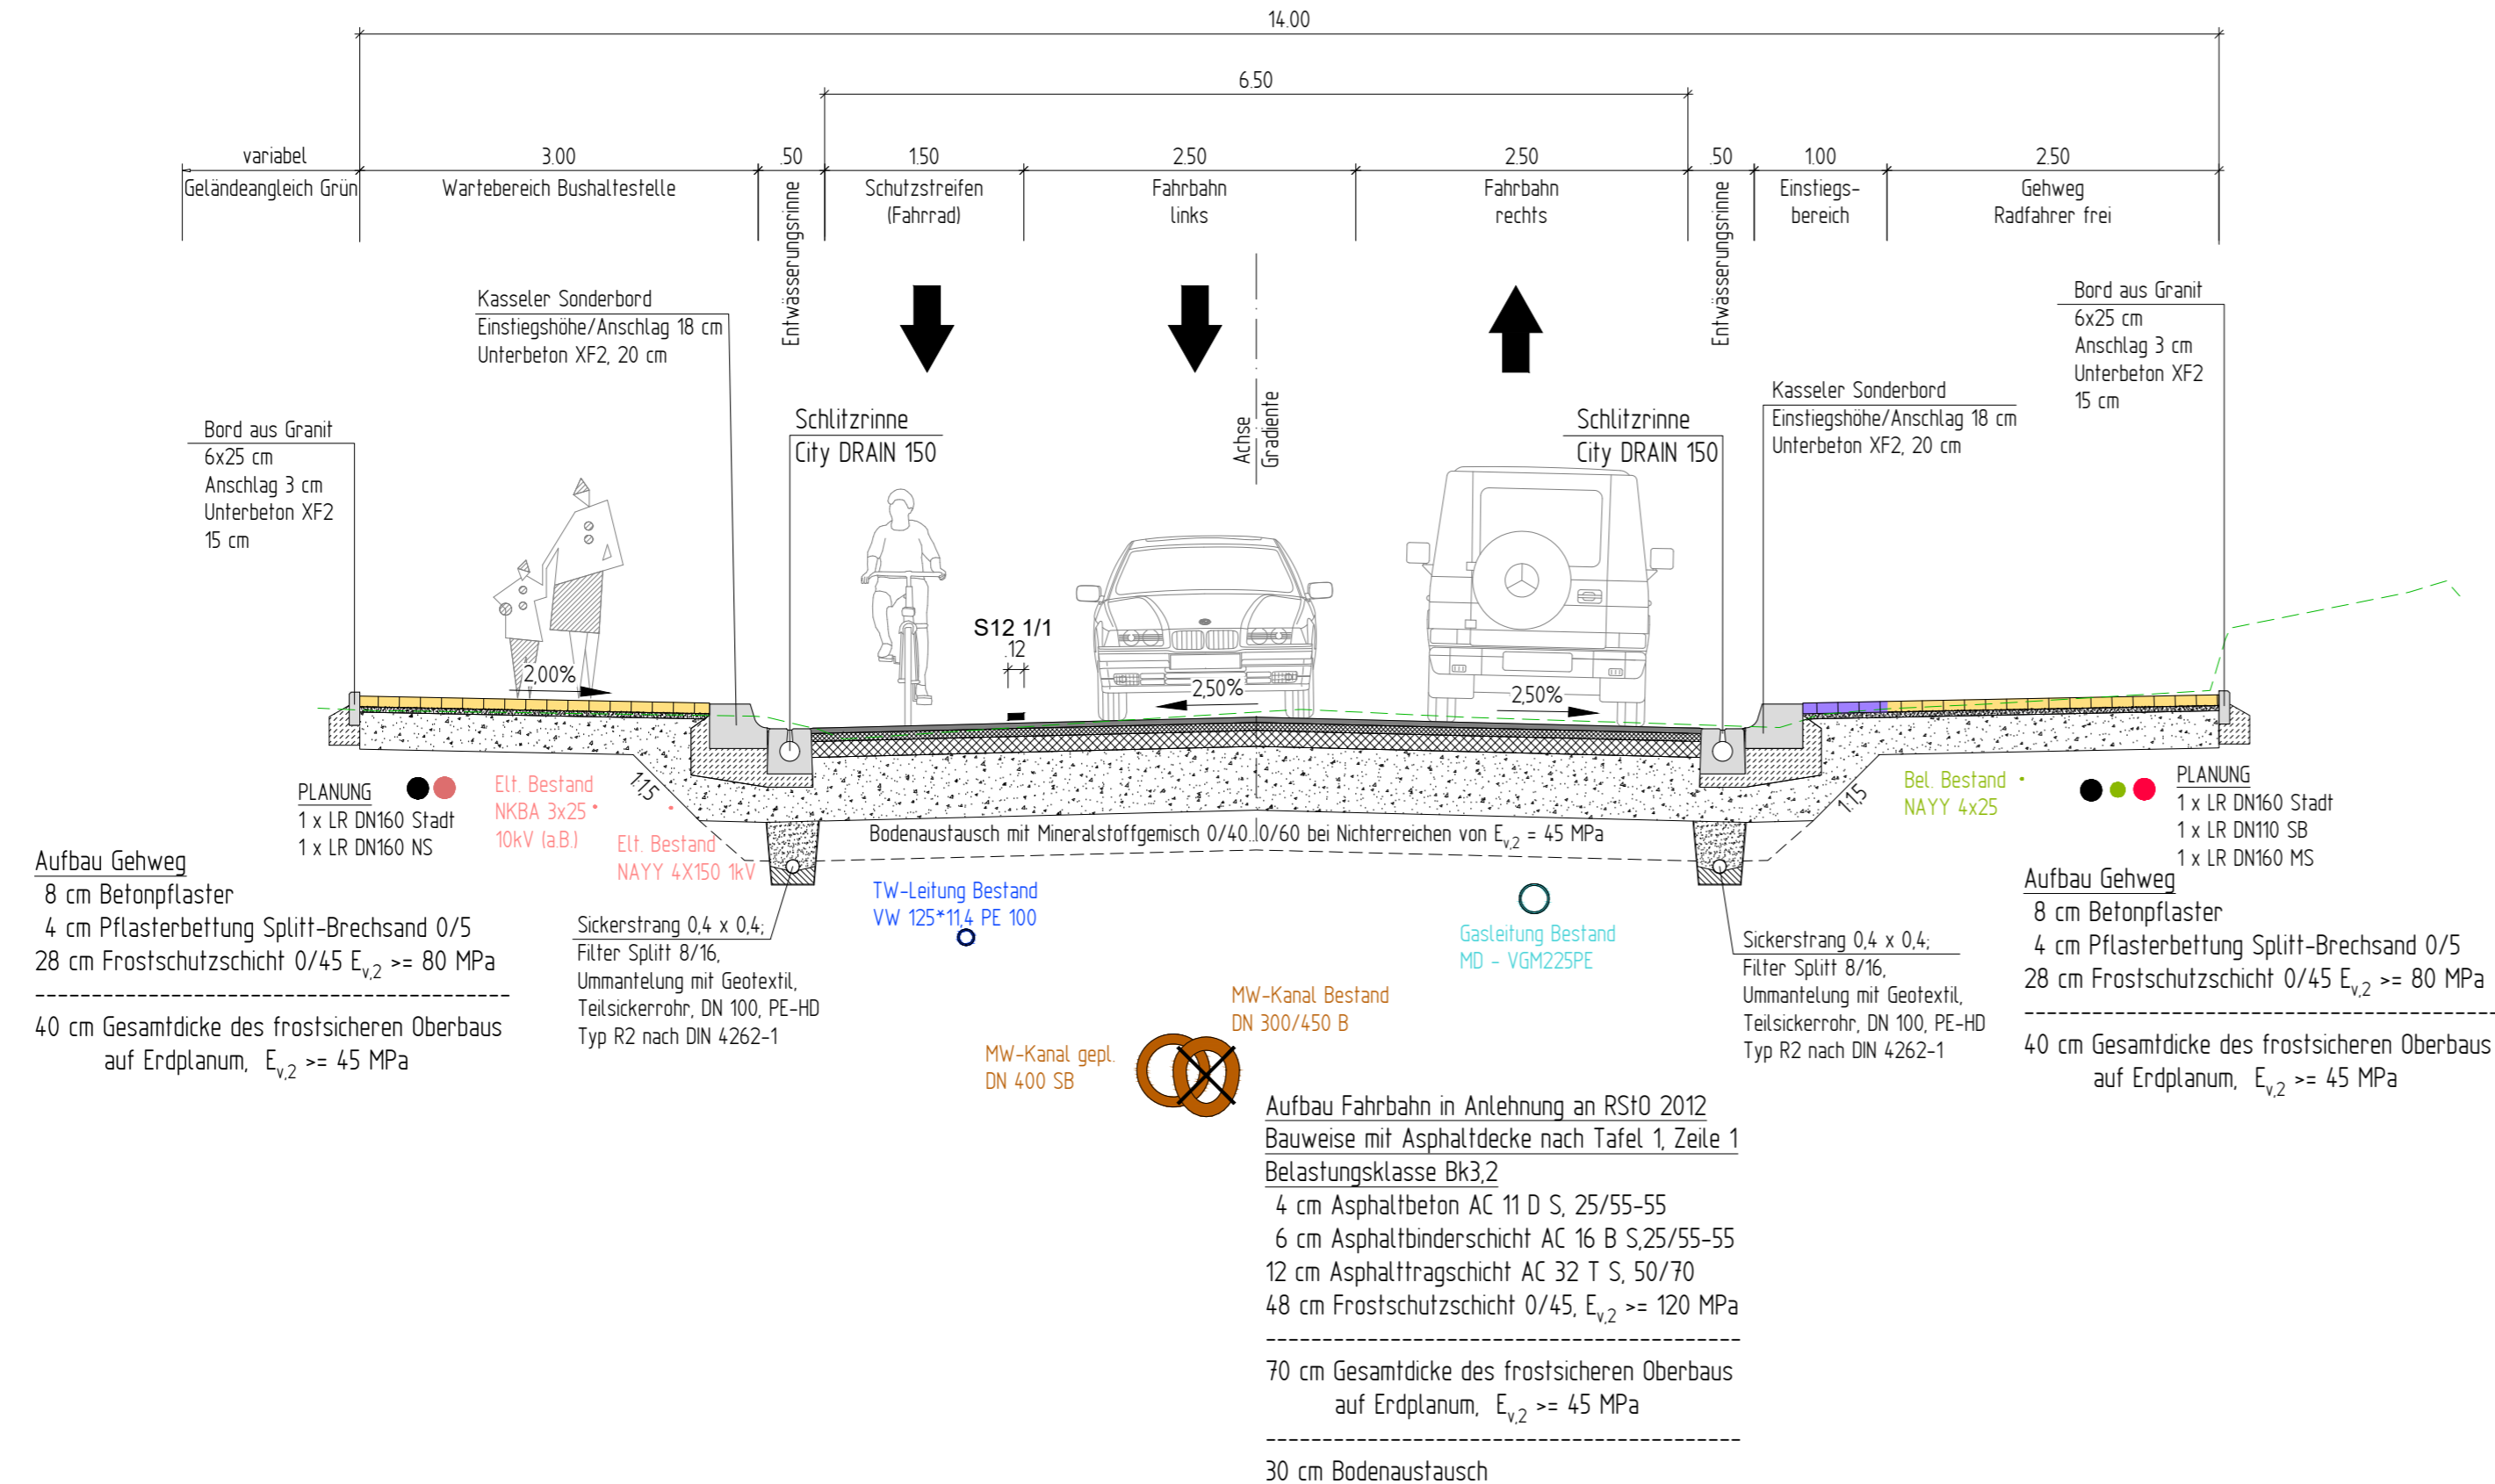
14.00

6.50

variabel
Geländeangleich Grün

3.00
Wartebereich Bushaltestelle

.50
Entwässerungsrinne

1.50
Schutzstreifen (Fahrrad)

2.50
Fahrbahn links

2.50
Fahrbahn rechts

.50
Entwässerungsrinne

1.00
Einstiegs- bereich

2.50
Gehweg Radfahrer frei

Kasseler Sonderbord
Einstiegshöhe/Anschlag 18 cm
Unterbeton XF2, 20 cm

Bord aus Granit
6x25 cm
Anschlag 3 cm
Unterbeton XF2
15 cm

Schlitzrinne
City DRAIN 150

Achse
Gradiente

Schlitzrinne
City DRAIN 150

Kasseler Sonderbord
Einstiegshöhe/Anschlag 18 cm
Unterbeton XF2, 20 cm

Bord aus Granit
6x25 cm
Anschlag 3 cm
Unterbeton XF2
15 cm

S12 1/1
.12

2,00%

2,50%

2,50%

1:1,5

1:1,5

PLANUNG
1 x LR DN160 Stadt
1 x LR DN160 NS

Elt. Bestand
NKBA 3x25
10kV (a.B.)

Elt. Bestand
NAYY 4X150 1kV

Bodenaustausch mit Mineralstoffgemisch 0/40..0/60 bei Nichterreichen von $E_{v,2}$ = 45 MPa

Bel. Bestand
NAYY 4x25

PLANUNG
1 x LR DN160 Stadt
1 x LR DN110 SB
1 x LR DN160 MS

Aufbau Gehweg
8 cm Betonpflaster
4 cm Pflasterbettung Splitt-Brechsand 0/5
28 cm Frostschutzschicht 0/45 $E_{v,2}$ >= 80 MPa
----------------------------------------
40 cm Gesamtdicke des frostsicheren Oberbaus
auf Erdplanum, $E_{v,2}$ >= 45 MPa

Sickerstrang 0,4 x 0,4;
Filter Splitt 8/16,
Ummantelung mit Geotextil,
Teilsickerrohr, DN 100, PE-HD
Typ R2 nach DIN 4262-1

TW-Leitung Bestand
VW 125*11,4 PE 100

Gasleitung Bestand
MD - VGM225PE

Sickerstrang 0,4 x 0,4;
Filter Splitt 8/16,
Ummantelung mit Geotextil,
Teilsickerrohr, DN 100, PE-HD
Typ R2 nach DIN 4262-1

Aufbau Gehweg
8 cm Betonpflaster
4 cm Pflasterbettung Splitt-Brechsand 0/5
28 cm Frostschutzschicht 0/45 $E_{v,2}$ >= 80 MPa
----------------------------------------
40 cm Gesamtdicke des frostsicheren Oberbaus
auf Erdplanum, $E_{v,2}$ >= 45 MPa

MW-Kanal Bestand
DN 300/450 B

MW-Kanal gepl.
DN 400 SB

Aufbau Fahrbahn in Anlehnung an RStO 2012
Bauweise mit Asphaltdecke nach Tafel 1, Zeile 1
Belastungsklasse Bk3,2
4 cm Asphaltbeton AC 11 D S, 25/55-55
6 cm Asphaltbinderschicht AC 16 B S,25/55-55
12 cm Asphalttragschicht AC 32 T S, 50/70
48 cm Frostschutzschicht 0/45, $E_{v,2}$ >= 120 MPa
----------------------------------------
70 cm Gesamtdicke des frostsicheren Oberbaus
auf Erdplanum, $E_{v,2}$ >= 45 MPa
----------------------------------------
30 cm Bodenaustausch